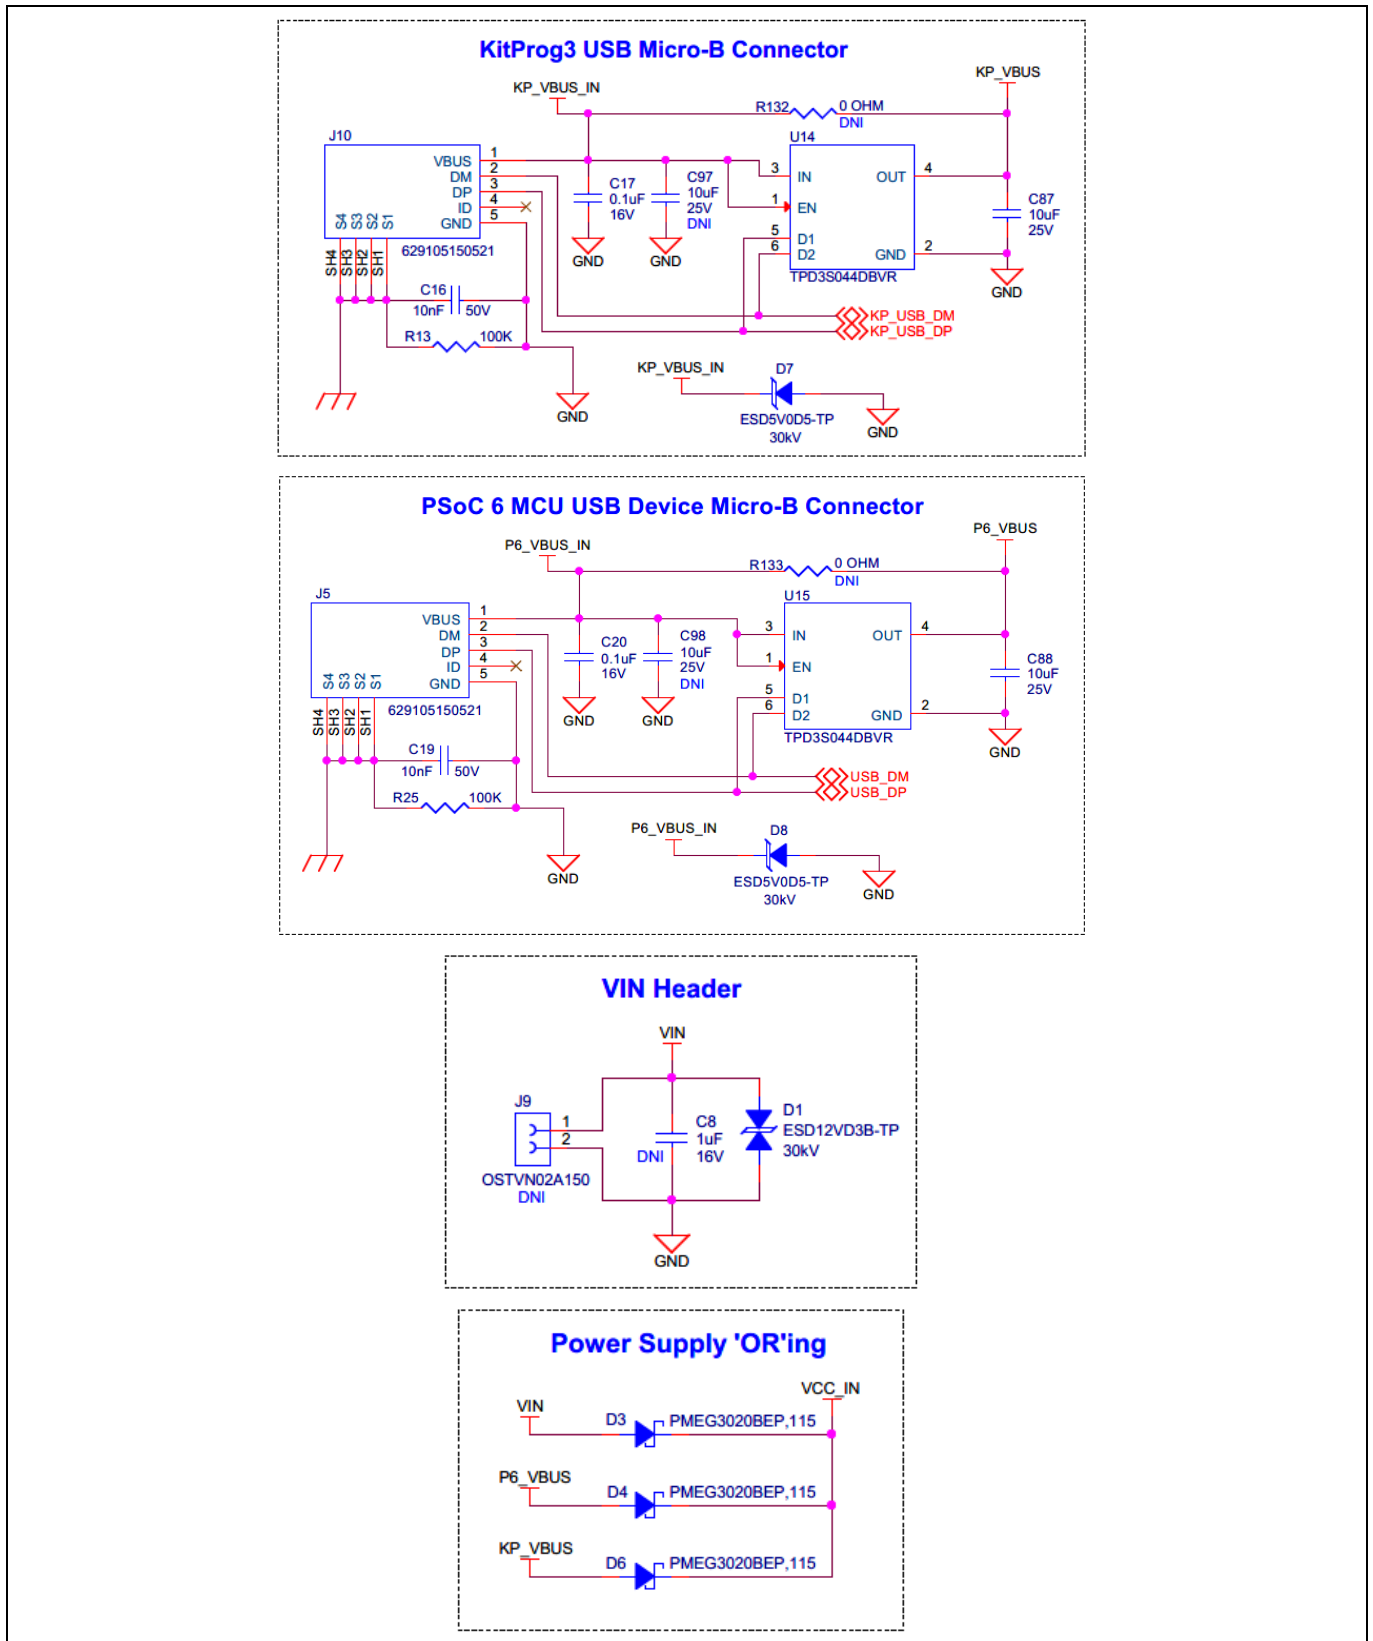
KitProg3 USB Micro-B Connector

KP_VBUS_IN
KP_VBUS
R132 0 OHM DNI
U14
J10
VBUS 1
DM 2
DP 3
ID 4
GND 5
S4 S3 S2 S1
629105150521
SH4 SH3 SH2 SH1
C17 0.1uF 16V
C97 10uF 25V DNI
GND GND
3 IN
1 EN
5 D1
6 D2
OUT 4
GND 2
TPD3S044DBVR
C87 10uF 25V
GND
C16 10nF 50V
R13 100K
KP_USB_DM
KP_USB_DP
GND
KP_VBUS_IN
D7
ESD5V0D5-TP 30kV
GND

PSoC 6 MCU USB Device Micro-B Connector

P6_VBUS_IN
P6_VBUS
R133 0 OHM DNI
U15
J5
VBUS 1
DM 2
DP 3
ID 4
GND 5
S4 S3 S2 S1
629105150521
SH4 SH3 SH2 SH1
C20 0.1uF 16V
C98 10uF 25V DNI
GND GND
3 IN
1 EN
5 D1
6 D2
OUT 4
GND 2
TPD3S044DBVR
C88 10uF 25V
GND
C19 10nF 50V
R25 100K
USB_DM
USB_DP
GND
P6_VBUS_IN
D8
ESD5V0D5-TP 30kV
GND

VIN Header

VIN
J9
1
2
OSTVN02A150 DNI
DNI
C8 1uF 16V
D1 ESD12VD3B-TP 30kV
GND

Power Supply 'OR'ing

VCC_IN
VIN
D3 PMEG3020BEP,115
P6_VBUS
D4 PMEG3020BEP,115
KP_VBUS
D6 PMEG3020BEP,115